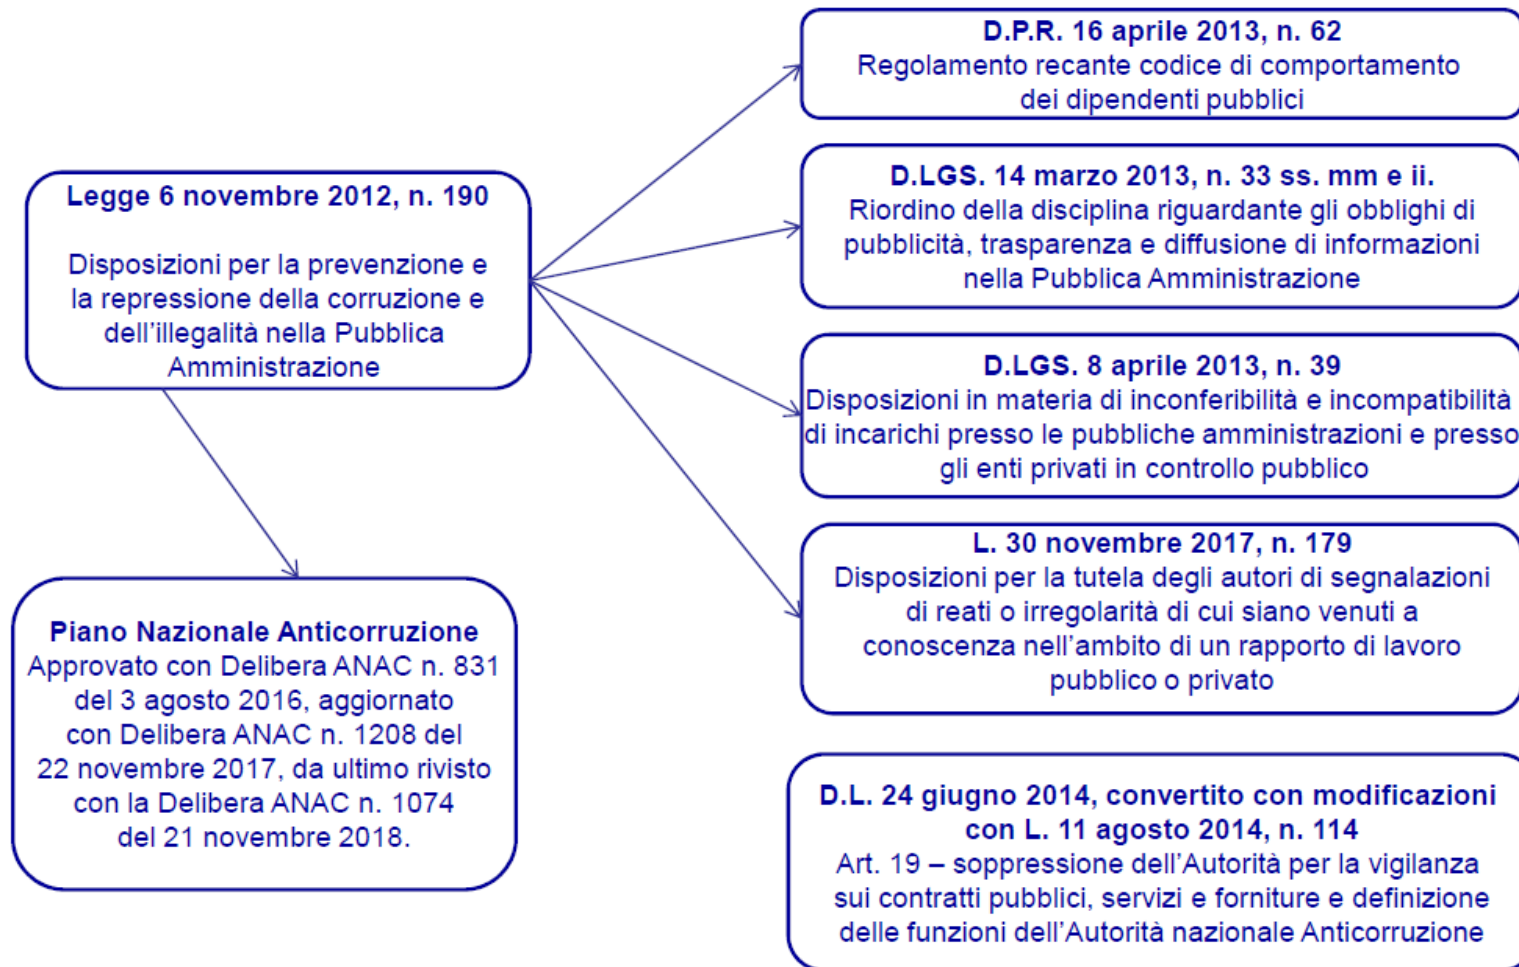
Legge 6 novembre 2012, n. 190

Disposizioni per la prevenzione e la repressione della corruzione e dell'illegalità nella Pubblica Amministrazione

D.P.R. 16 aprile 2013, n. 62
Regolamento recante codice di comportamento dei dipendenti pubblici

D.LGS. 14 marzo 2013, n. 33 ss. mm e ii.
Riordino della disciplina riguardante gli obblighi di pubblicità, trasparenza e diffusione di informazioni nella Pubblica Amministrazione

D.LGS. 8 aprile 2013, n. 39
Disposizioni in materia di inconferibilità e incompatibilità di incarichi presso le pubbliche amministrazioni e presso gli enti privati in controllo pubblico

L. 30 novembre 2017, n. 179
Disposizioni per la tutela degli autori di segnalazioni di reati o irregolarità di cui siano venuti a conoscenza nell'ambito di un rapporto di lavoro pubblico o privato

Piano Nazionale Anticorruzione
Approvato con Delibera ANAC n. 831 del 3 agosto 2016, aggiornato con Delibera ANAC n. 1208 del 22 novembre 2017, da ultimo rivisto con la Delibera ANAC n. 1074 del 21 novembre 2018.

D.L. 24 giugno 2014, convertito con modificazioni con L. 11 agosto 2014, n. 114
Art. 19 – soppressione dell'Autorità per la vigilanza sui contratti pubblici, servizi e forniture e definizione delle funzioni dell'Autorità nazionale Anticorruzione